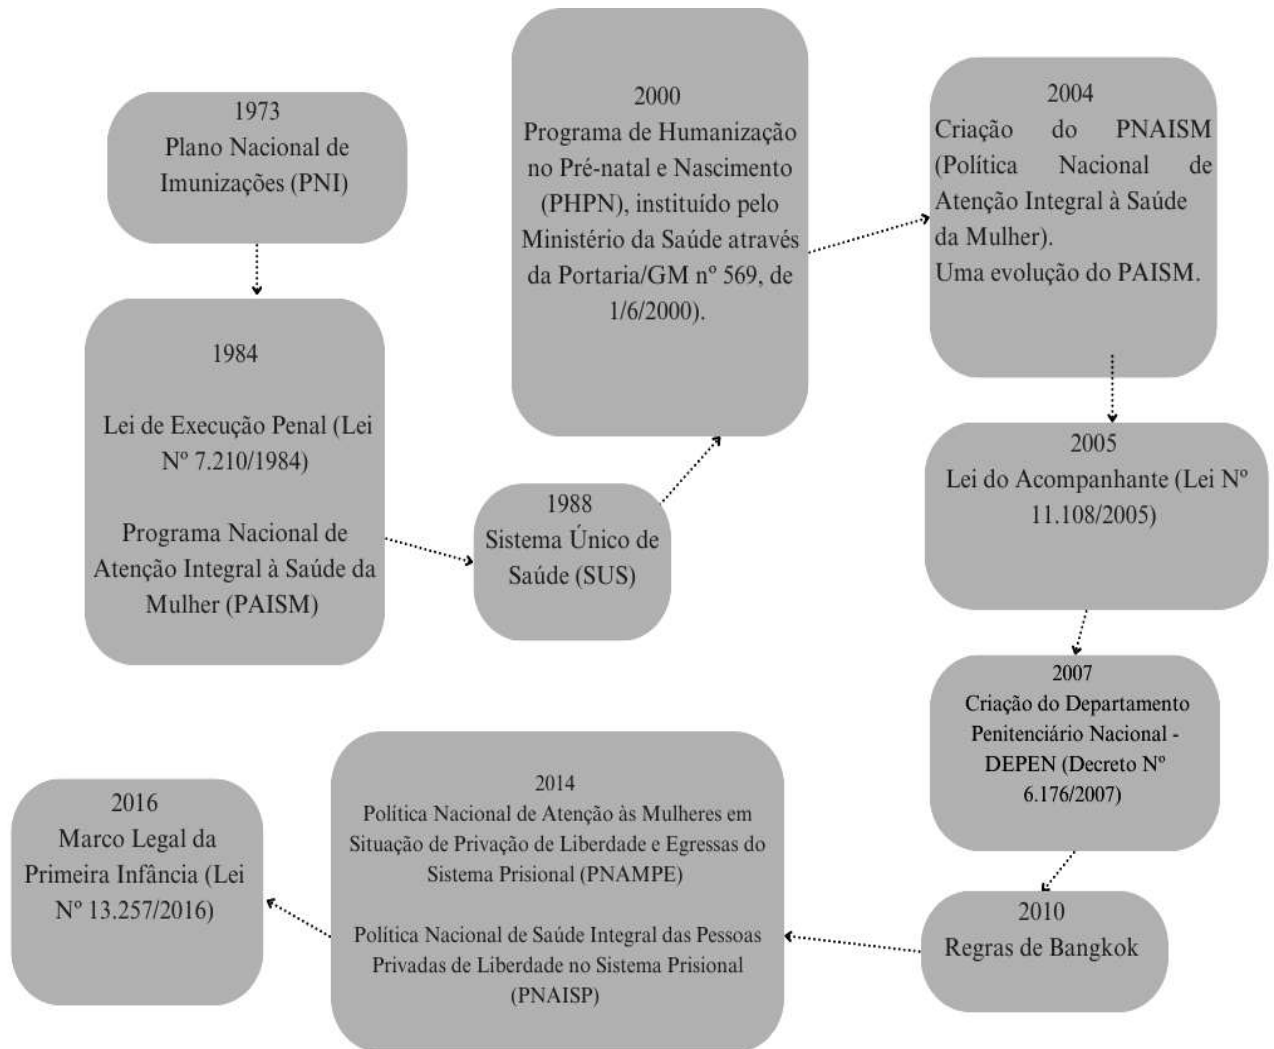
1973
Plano Nacional de Imunizações (PNI)

1984

Lei de Execução Penal (Lei Nº 7.210/1984)

Programa Nacional de Atenção Integral à Saúde da Mulher (PAISM)

1988
Sistema Único de Saúde (SUS)

2000
Programa de Humanização no Pré-natal e Nascimento (PHPN), instituído pelo Ministério da Saúde através da Portaria/GM nº 569, de 1/6/2000).

2004
Criação do PNAISM (Política Nacional de Atenção Integral à Saúde da Mulher).
Uma evolução do PAISM.

2005
Lei do Acompanhante (Lei Nº 11.108/2005)

2007
Criação do Departamento Penitenciário Nacional - DEPEN (Decreto Nº 6.176/2007)

2010
Regras de Bangkok

2014
Política Nacional de Atenção às Mulheres em Situação de Privação de Liberdade e Egressas do Sistema Prisional (PNAMPE)

Política Nacional de Saúde Integral das Pessoas Privadas de Liberdade no Sistema Prisional (PNAISP)

2016
Marco Legal da Primeira Infância (Lei Nº 13.257/2016)